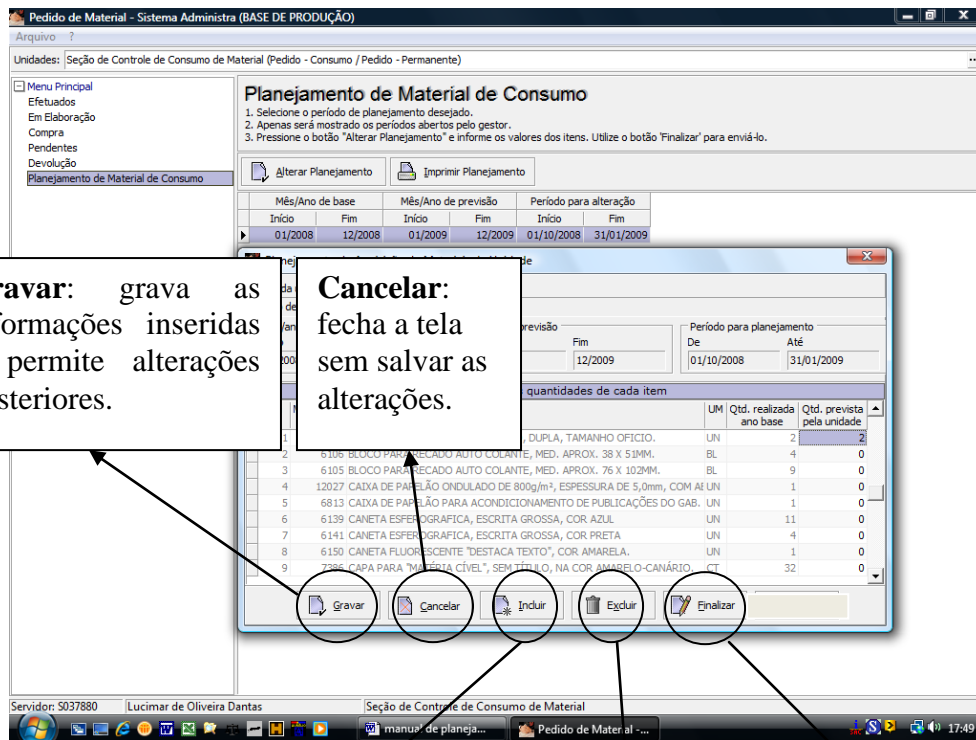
Pedido de Material - Sistema Administra (BASE DE PRODUÇÃO)

Arquivo ?

Unidades: Seção de Controle de Consumo de Material (Pedido - Consumo / Pedido - Permanente)

Menu Principal
Efetuados
Em Elaboração
Compra
Pendentes
Devolução
Planejamento de Material de Consumo

Planejamento de Material de Consumo
1. Selecione o período de planejamento desejado.
2. Apenas será mostrado os períodos abertos pelo gestor.
3. Pressione o botão "Alterar Planejamento" e informe os valores dos itens. Utilize o botão 'Finalizar' para enviá-lo.

Alterar Planejamento
Imprimir Planejamento

| Mês/Ano de base | | Mês/Ano de previsão | | Período para alteração | |
|---|---|---|---|---|---|
| Início | Fim | Início | Fim | Início | Fim |
| 01/2008 | 12/2008 | 01/2009 | 12/2009 | 01/10/2008 | 31/01/2009 |

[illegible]ravar: grava as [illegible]formações inseridas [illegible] permite alterações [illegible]steriores.

Cancelar: fecha a tela sem salvar as alterações.

previsão
Fim
12/2009

Período para planejamento
De
01/10/2008
Até
31/01/2009

quantidades de cada item

| | | | UM | Qtd. realizada ano base | Qtd. prevista pela unidade |
|---|---|---|---|---|---|
| 1 | | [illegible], DUPLA, TAMANHO OFICIO. | UN | 2 | 2 |
| 2 | 6106 | BLOCO PARA RECADO AUTO COLANTE, MED. APROX. 38 X 51MM. | BL | 4 | 0 |
| 3 | 6105 | BLOCO PARA RECADO AUTO COLANTE, MED. APROX. 76 X 102MM. | BL | 9 | 0 |
| 4 | 12027 | CAIXA DE PAPELÃO ONDULADO DE 800g/m², ESPESSURA DE 5,0mm, COM AB | UN | 1 | 0 |
| 5 | 6813 | CAIXA DE PAPELÃO PARA ACONDICIONAMENTO DE PUBLICAÇÕES DO GAB. | UN | 1 | 0 |
| 6 | 6139 | CANETA ESFEROGRAFICA, ESCRITA GROSSA, COR AZUL | UN | 11 | 0 |
| 7 | 6141 | CANETA ESFEROGRAFICA, ESCRITA GROSSA, COR PRETA | UN | 4 | 0 |
| 8 | 6150 | CANETA FLUORESCENTE "DESTACA TEXTO", COR AMARELA. | UN | 1 | 0 |
| 9 | 7386 | CAPA PARA "MATÉRIA CÍVEL", SEM TÍTULO, NA COR AMARELO-CANÁRIO. | CT | 32 | 0 |

Gravar
Cancelar
Incluir
Excluir
Finalizar

Servidor: S037880
Lucimar de Oliveira Dantas
Seção de Controle de Consumo de Material

manual de planeja...
Pedido de Material -...
17:49